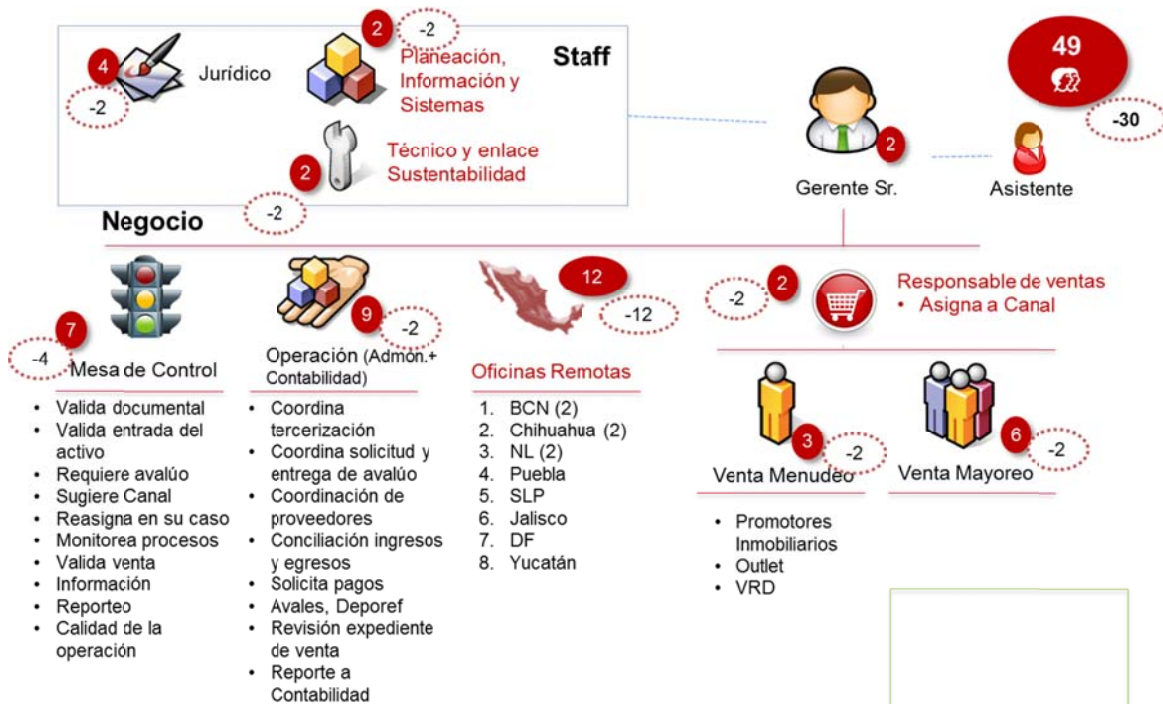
4 Jurídico
-2

2 -2 Planeación, Información y Sistemas

Staff

2 Técnico y enlace Sustentabilidad
-2

49
-30

2 Gerente Sr.

Asistente

Negocio

7
-4
Mesa de Control

- Valida documental
- Valida entrada del activo
- Requiere avalúo
- Sugiere Canal
- Reasigna en su caso
- Monitorea procesos
- Valida venta
- Información
- Reporteo
- Calidad de la operación

9 -2
Operación (Admón.+ Contabilidad)

- Coordina tercerización
- Coordina solicitud y entrega de avalúo
- Coordinación de proveedores
- Conciliación ingresos y egresos
- Solicita pagos
- Avales, Deporef
- Revisión expediente de venta
- Reporte a Contabilidad

12
-12
Oficinas Remotas

1. BCN (2)
2. Chihuahua (2)
3. NL (2)
4. Puebla
5. SLP
6. Jalisco
7. DF
8. Yucatán

-2 2
Responsable de ventas
- Asigna a Canal

3 -2
Venta Menudeo

- Promotores Inmobiliarios
- Outlet
- VRD

6 -2
Venta Mayoreo